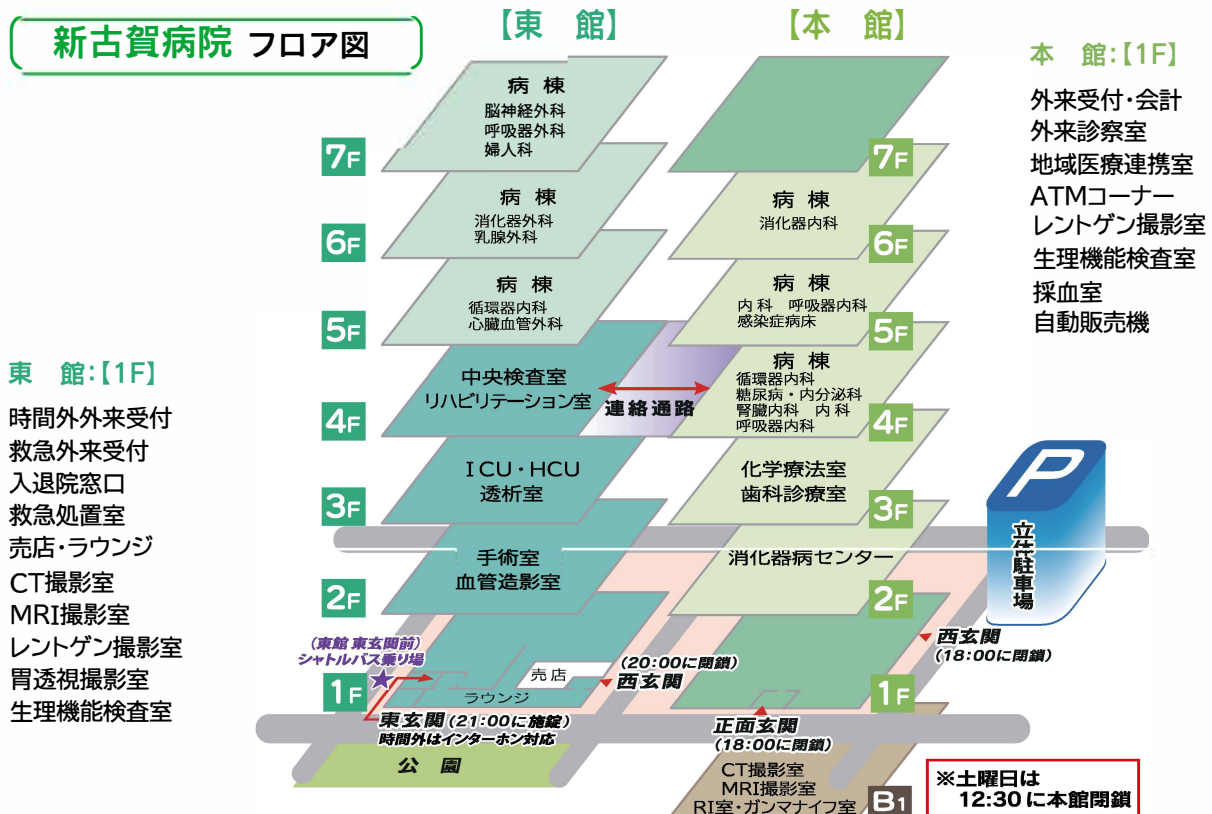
新古賀病院 フロア図

【東 館】

【本 館】

本 館:【1F】
外来受付・会計
外来診察室
地域医療連携室
ATMコーナー
レントゲン撮影室
生理機能検査室
採血室
自動販売機

東 館:【1F】
時間外外来受付
救急外来受付
入退院窓口
救急処置室
売店・ラウンジ
CT撮影室
MRI撮影室
レントゲン撮影室
胃透視撮影室
生理機能検査室

7F
病 棟
脳神経外科
呼吸器外科
婦人科

7F

6F
病 棟
消化器外科
乳腺外科

病 棟
消化器内科
6F

5F
病 棟
循環器内科
心臓血管外科

病 棟
内 科 呼吸器内科
感染症病床
5F

4F
中央検査室
リハビリテーション室
連絡通路

病 棟
循環器内科
糖尿病・内分泌科
腎臓内科 内 科
呼吸器内科
4F

3F
ICU・HCU
透析室

化学療法室
歯科診療室
3F

P
立体駐車場

2F
手術室
血管造影室

消化器病センター
2F

(東館 東玄関前)
シャトルバス乗り場

1F
売店
ラウンジ
(20:00に閉鎖)
西玄関

西玄関
(18:00に閉鎖)

1F

東玄関(21:00に施錠)
時間外はインターホン対応

正面玄関
(18:00に閉鎖)

公 園

CT撮影室
MRI撮影室
RI室・ガンマナイフ室
B1

※土曜日は
12:30 に本館閉鎖